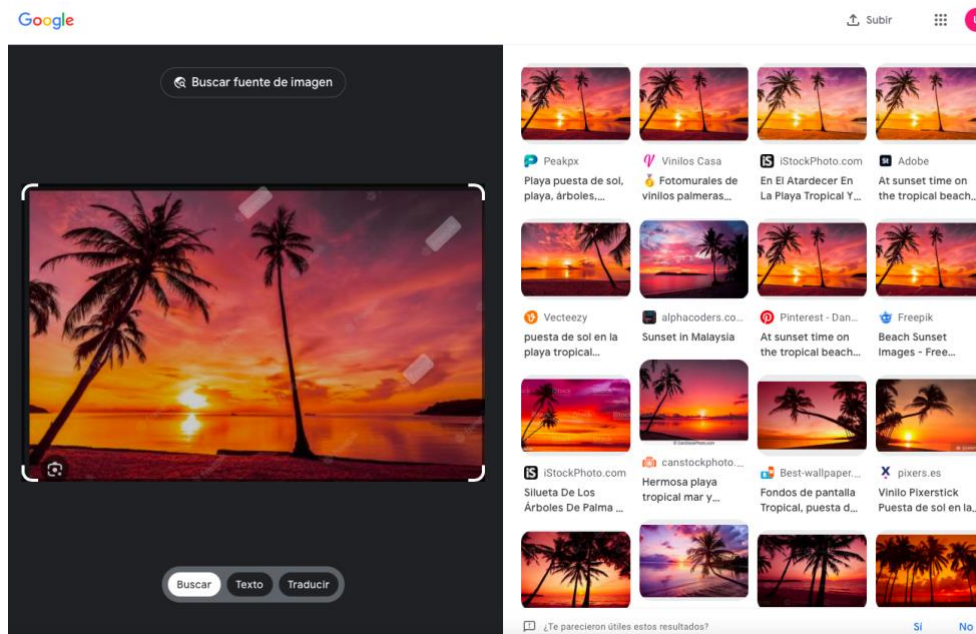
Google

Subir

Buscar fuente de imagen

Buscar Texto Traducir

Peakpx
Playa puesta de sol, playa, árboles,...

Vinilos Casa
Fotomurales de vinilos palmeras,...

iStockPhoto.com
En El Atardecer En La Playa Tropical Y...

Adobe
At sunset time on the tropical beach,...

Vecteezy
puesta de sol en la playa tropical...

alphacoders.co...
Sunset in Malaysia

Pinterest - Dan...
At sunset time on the tropical beach...

Freepik
Beach Sunset Images - Free...

iStockPhoto.com
Silueta De Los Árboles De Palma ...

canstockphoto...
Hermosa playa tropical mar y...

Best-wallpaper...
Fondos de pantalla Tropical, puesta d...

pixers.es
Vinilo Pixerstick Puesta de sol en la...

¿Te parecieron útiles estos resultados?
Sí
No